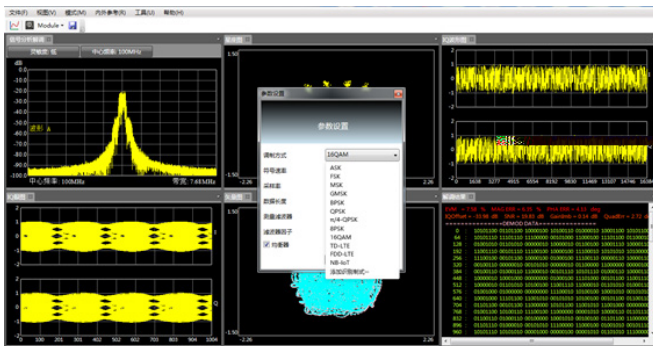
文件(F) 视图(V) 模式(M) 内外参考(R) 工具(U) 帮助(H)

Module

信号分析频谱

宽带数: 低 中心频率: 100MHz

dBi

迹线 A

中心频率: 100MHz 带宽: 7.68MHz

眼图

I

Q

0 100 201 301 402 502 603 703 804 904 1004

星座图

1.50

-1.50

-2.26 2.26

参数设置

参数设置

调制方式 16QAM

符号速率

采样率

数据长度

脉冲滤波器

滤波器因子

均衡器

ASK
FSK
MSK
GMSK
BPSK
QPSK
π/4-QPSK
8PSK
16QAM
TD-LTE
FDD-LTE
NB-IoT
添加用户制式...

IQ波形图

0 1638 3277 4915 6554 8192 9830 11469 13107 14746 16384

解调结果

DEMOD DATA

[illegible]